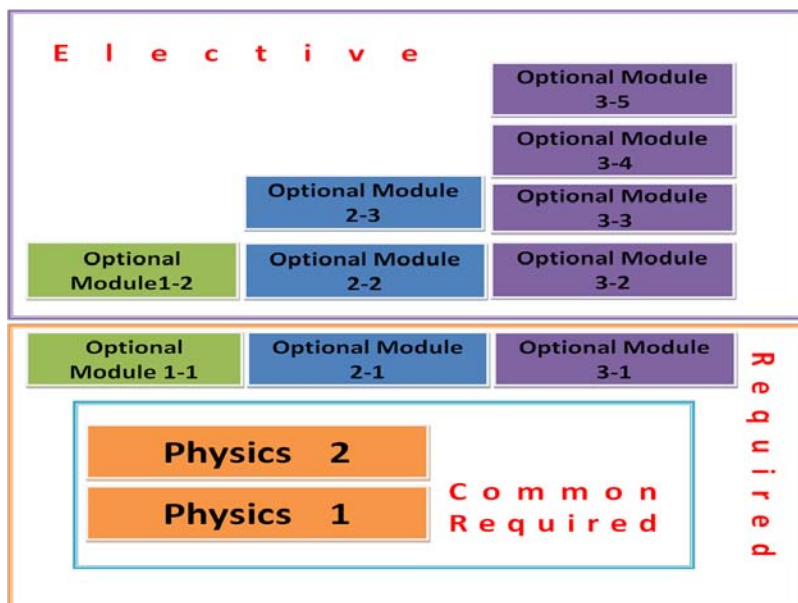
Elective

Optional Module 3-5

Optional Module 3-4

Optional Module 2-3

Optional Module 3-3

Optional Module1-2

Optional Module 2-2

Optional Module 3-2

Optional Module 1-1

Optional Module 2-1

Optional Module 3-1

Required

Physics 2

Physics 1

Common Required